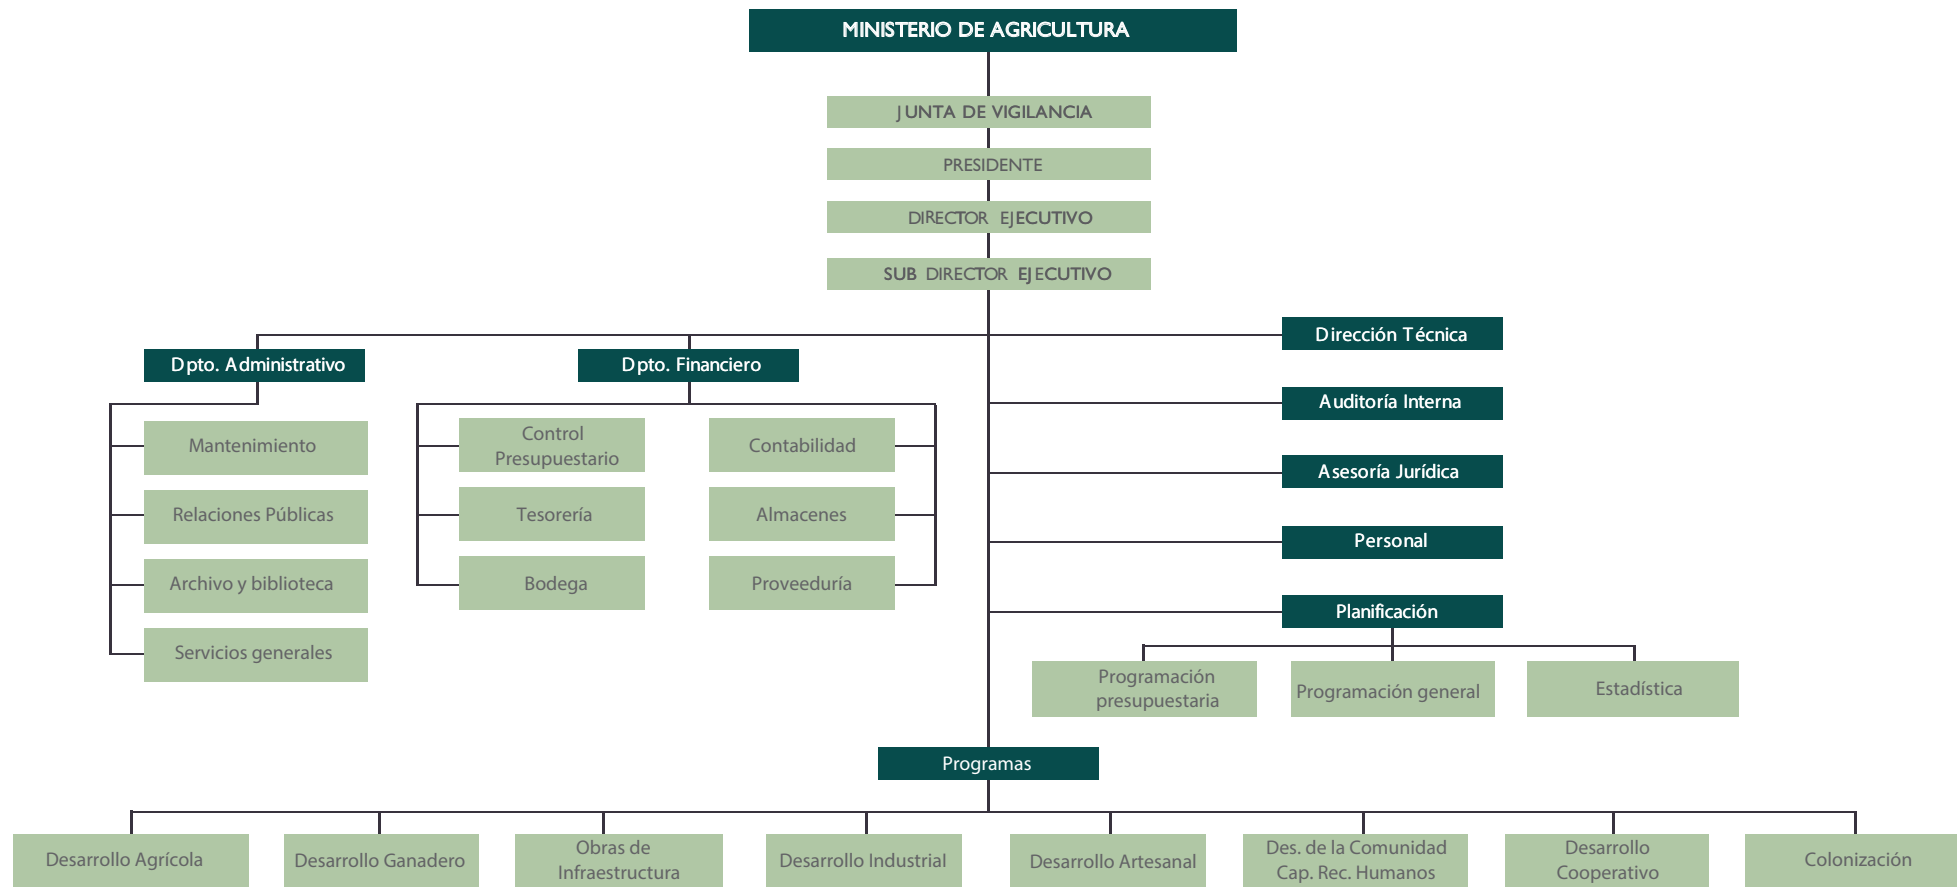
MINISTERIO DE AGRICULTURA

JUNTA DE VIGILANCIA

PRESIDENTE

DIRECTOR EJECUTIVO

SUB DIRECTOR EJECUTIVO

Dpto. Administrativo

Mantenimiento

Relaciones Públicas

Archivo y biblioteca

Servicios generales

Dpto. Financiero

Control Presupuestario

Tesorería

Bodega

Contabilidad

Almacenes

Proveeduría

Dirección Técnica

Auditoría Interna

Asesoría Jurídica

Personal

Planificación

Programación presupuestaria

Programación general

Estadística

Programas

Desarrollo Agrícola

Desarrollo Ganadero

Obras de Infraestructura

Desarrollo Industrial

Desarrollo Artesanal

Des. de la Comunidad Cap. Rec. Humanos

Desarrollo Cooperativo

Colonización